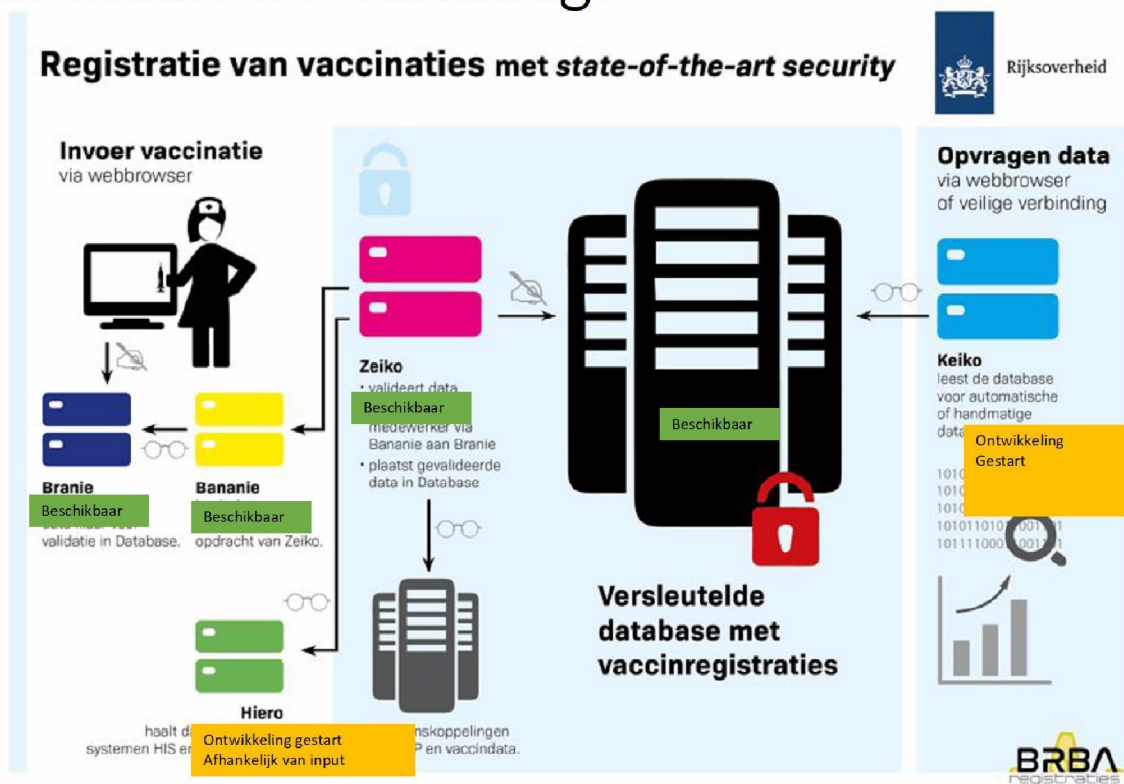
Registratie van vaccinaties met *state-of-the-art security*

Rijksoverheid

Invoer vaccinatie
via webbrowser

Zeiko
• valideert data
Beschikbaar
medewerker via Bananie aan Branie
• plaatst gevalideerde data in Database

Beschikbaar

Opvragen data
via webbrowser
of veilige verbinding

Keiko
leest de database voor automatische of handmatige data

Ontwikkeling Gestart

1010
1010
1010
1010110101 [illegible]
101111000 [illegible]

Branie
Beschikbaar
validatie in Database.

Bananie
Beschikbaar
opdracht van Zeiko.

Versleutelde database met vaccinregistraties

Hiero
haalt d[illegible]
systemen HIS e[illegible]
Ontwikkeling gestart
Afhankelijk van input
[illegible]nskoppelingen
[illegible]P en vaccindata.

BRBA
registraties